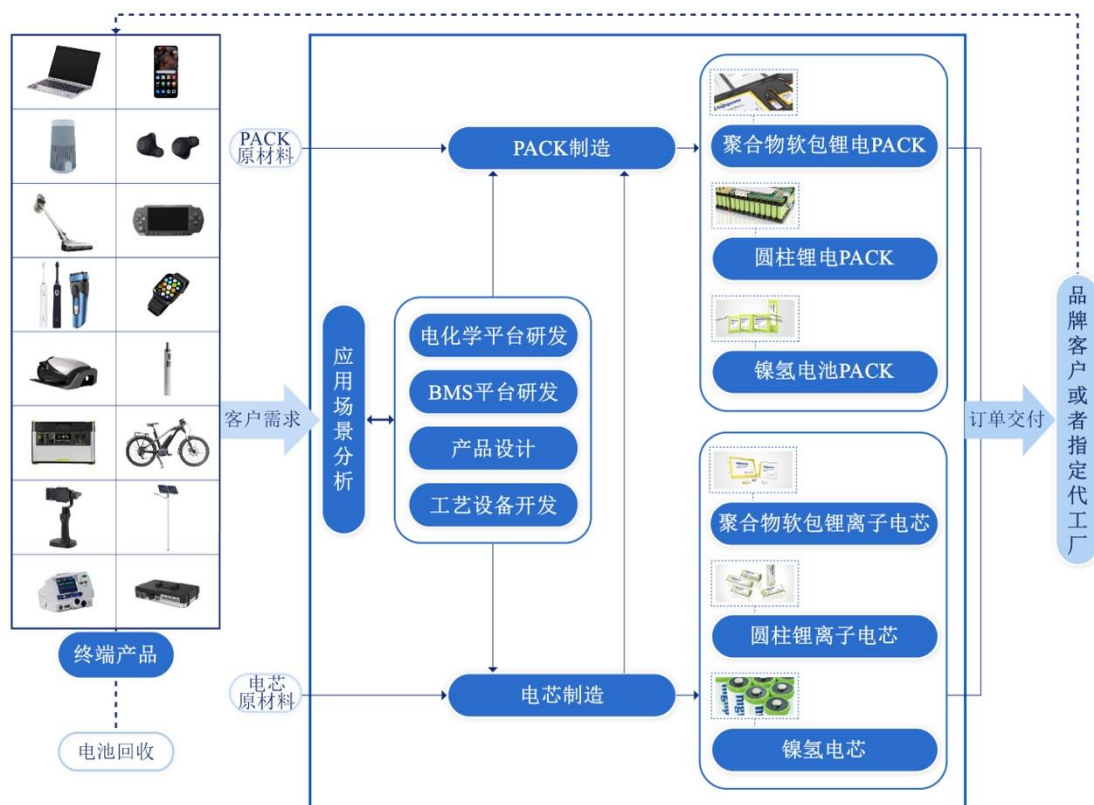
PACK
原材料

客户需求

终端产品

电池回收

电芯
原材料

应用场景分析

电化学平台研发

BMS平台研发

产品设计

工艺设备开发

PACK制造

电芯制造

聚合物软包锂电PACK

圆柱锂电PACK

镍氢电池PACK

聚合物软包锂离子电芯

圆柱锂离子电芯

镍氢电芯

订单交付

品牌客户或者指定代工厂